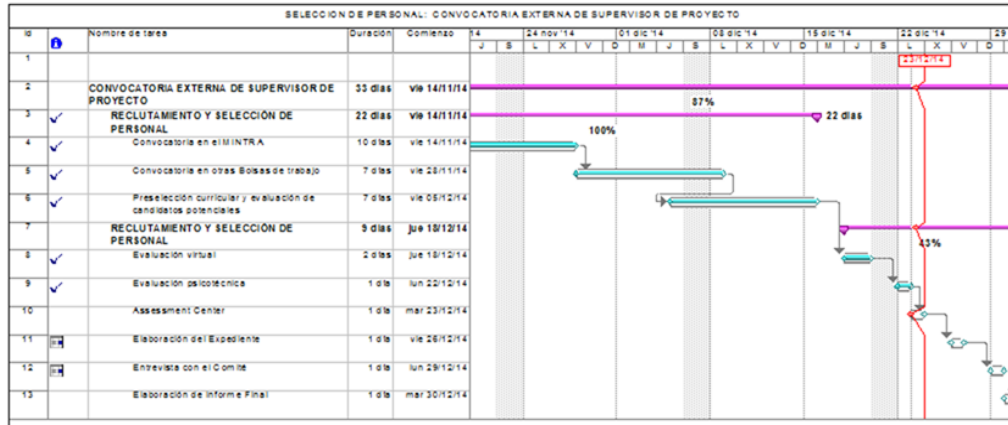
SELECCION DE PERSONAL: CONVOCATORIA EXTERNA DE SUPERVISOR DE PROYECTO

| Id | | Nombre de tarea | Duración | Comienzo |
|---|---|---|---|---|
| 1 | | | | |
| 2 | | CONVOCATORIA EXTERNA DE SUPERVISOR DE PROYECTO | 33 días | vie 14/11/14 |
| 3 | ✓ | RECLUTAMIENTO Y SELECCIÓN DE PERSONAL | 22 días | vie 14/11/14 |
| 4 | ✓ | Convocatoria en el MINTRA | 10 días | vie 14/11/14 |
| 5 | ✓ | Convocatoria en otras Bolsas de trabajo | 7 días | vie 28/11/14 |
| 6 | ✓ | Preselección curricular y evaluación de candidatos potenciales | 7 días | vie 05/12/14 |
| 7 | | RECLUTAMIENTO Y SELECCIÓN DE PERSONAL | 9 días | jue 18/12/14 |
| 8 | ✓ | Evaluación virtual | 2 días | jue 18/12/14 |
| 9 | ✓ | Evaluación psicotécnica | 1 día | lun 22/12/14 |
| 10 | | Assessment Center | 1 día | mar 23/12/14 |
| 11 | | Elaboración del Expediente | 1 día | vie 26/12/14 |
| 12 | | Entrevista con el Comité | 1 día | lun 29/12/14 |
| 13 | | Elaboración de Informe Final | 1 día | mar 30/12/14 |

14 | 24 nov '14 | 01 dic '14 | 08 dic '14 | 15 dic '14 | 22 dic '14 | 29
J | S | L | X | V | D | M | J | S | L | X | V | D | M | J | S | L | X | V | D

23/12/14

87%

22 días

100%

43%